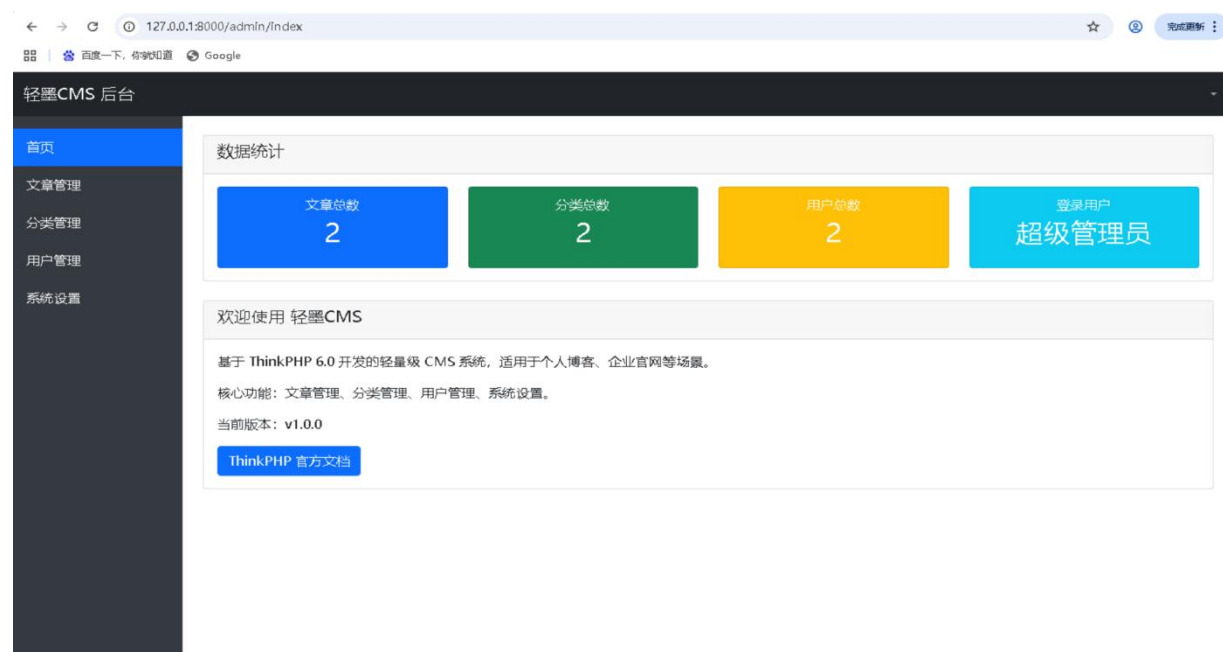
127.0.0.1:8000/admin/index

完成更新

百度一下，你就知道 Google

轻墨CMS 后台

首页
文章管理
分类管理
用户管理
系统设置

数据统计

文章总数
2

分类总数
2

用户总数
2

登录用户
超级管理员

欢迎使用 轻墨CMS

基于 ThinkPHP 6.0 开发的轻量级 CMS 系统，适用于个人博客、企业官网等场景。

核心功能：文章管理、分类管理、用户管理、系统设置。

当前版本：v1.0.0

ThinkPHP 官方文档